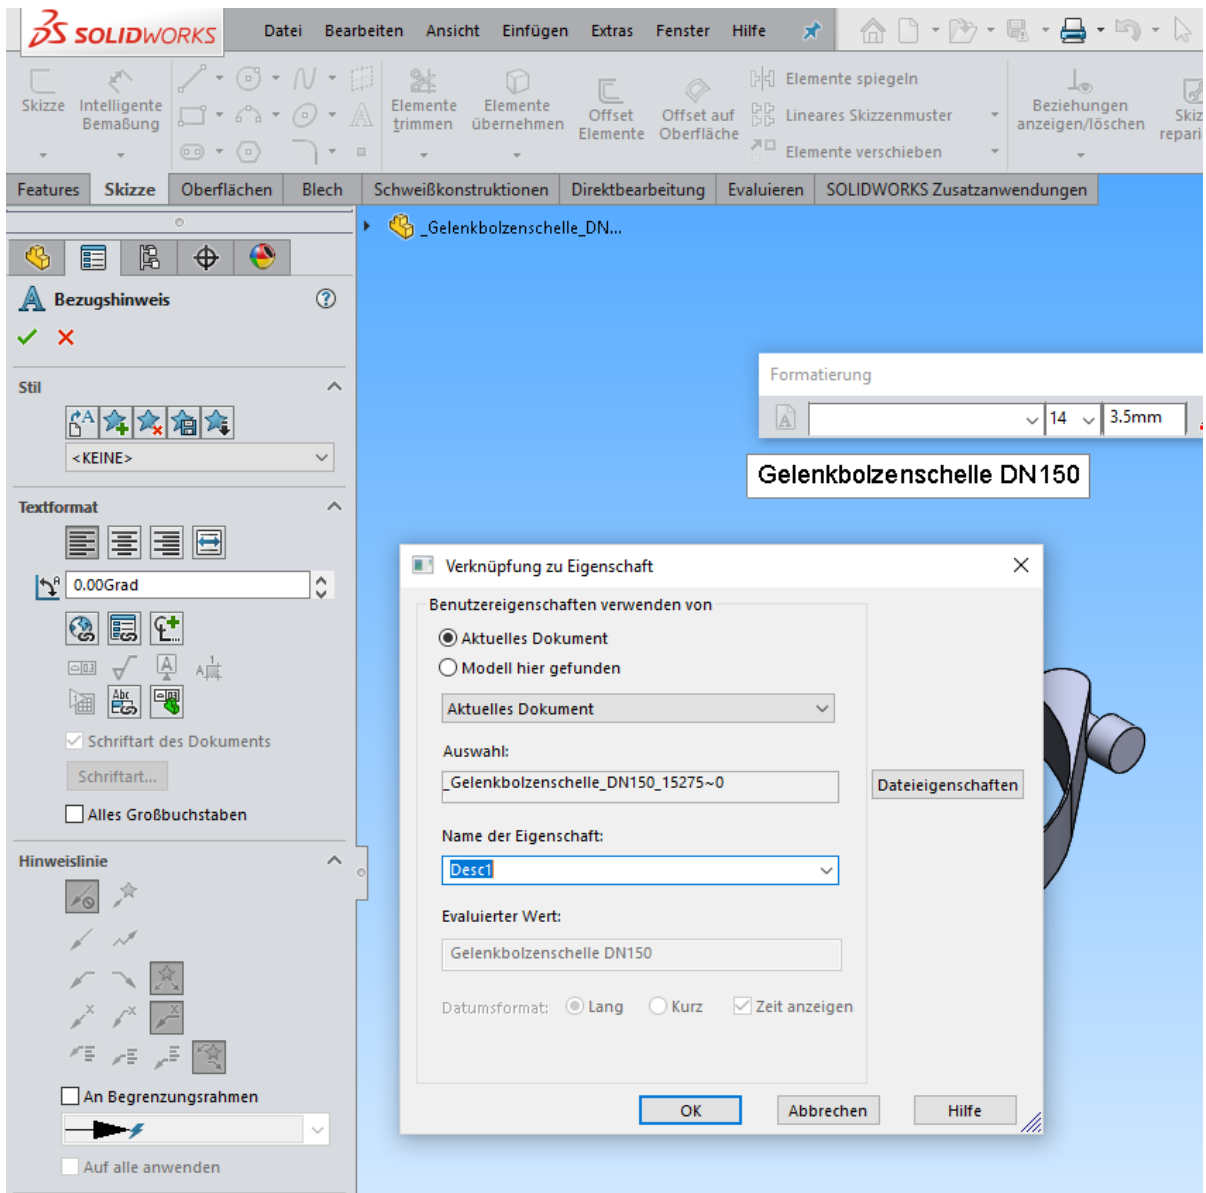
SOLIDWORKS Datei Bearbeiten Ansicht Einfügen Extras Fenster Hilfe

Skizze
Intelligente Bemaßung
Elemente trimmen
Elemente übernehmen
Offset Elemente
Offset auf Oberfläche
Elemente spiegeln
Lineares Skizzenmuster
Elemente verschieben
Beziehungen anzeigen/löschen
Skiz repari

Features Skizze Oberflächen Blech Schweißkonstruktionen Direktbearbeitung Evaluieren SOLIDWORKS Zusatzanwendungen

_Gelenkbolzenschelle_DN...

Bezugshinweis

Stil
<KEINE>

Textformat
0.00Grad

Schriftart des Dokuments
Schriftart...
Alles Großbuchstaben

Hinweislinie
An Begrenzungsrahmen
Auf alle anwenden

Formatierung
14 3.5mm

Gelenkbolzenschelle DN150

Verknüpfung zu Eigenschaft
Benutzereigenschaften verwenden von
Aktuelles Dokument
Modell hier gefunden
Aktuelles Dokument
Auswahl:
_Gelenkbolzenschelle_DN150_15275~0
Dateieigenschaften
Name der Eigenschaft:
Desc1
Evaluierter Wert:
Gelenkbolzenschelle DN150
Datumsformat: Lang Kurz Zeit anzeigen
OK Abbrechen Hilfe